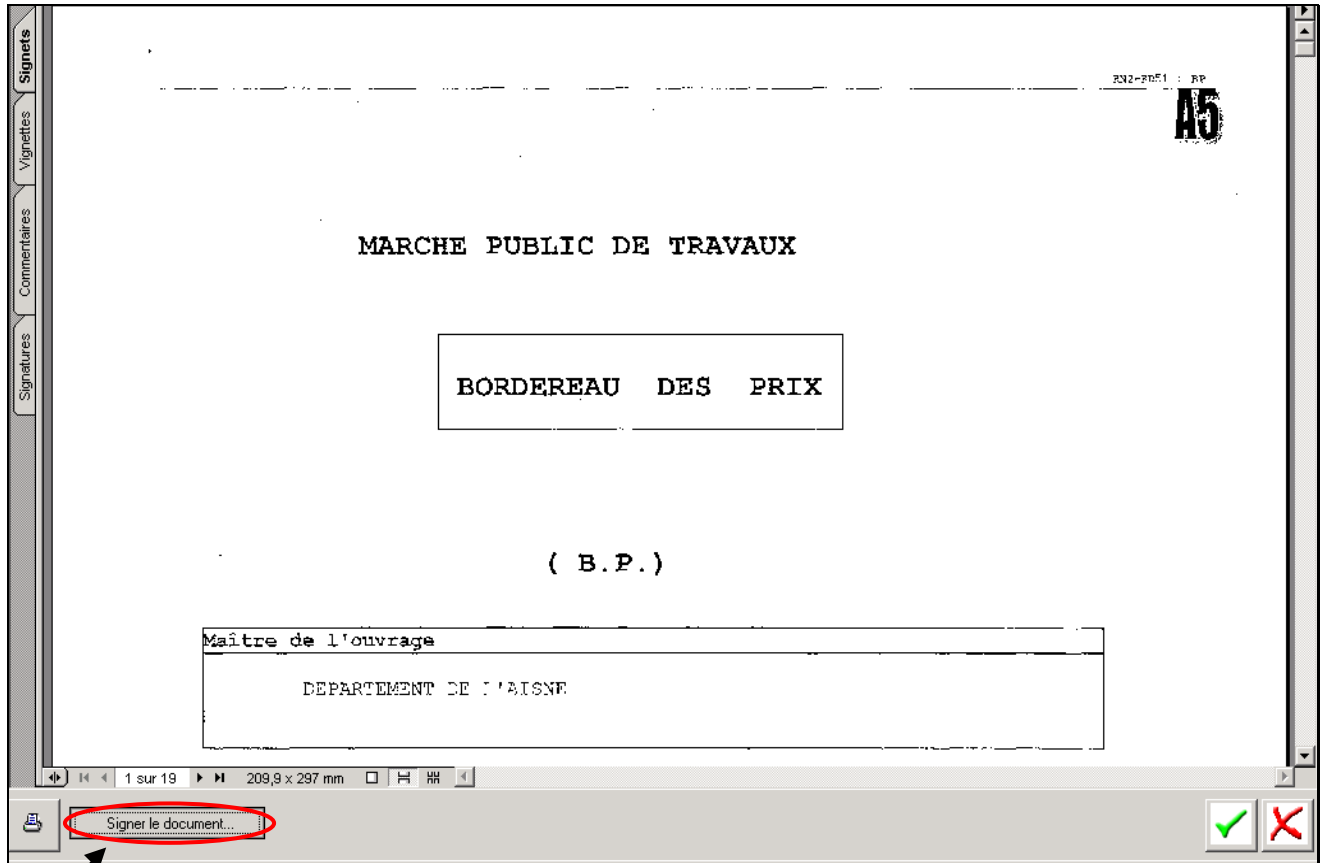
Signets
Vignettes
Commentaires
Signatures

RN2-FD51 : BP

A5

MARCHE PUBLIC DE TRAVAUX

BORDEREAU DES PRIX

( B.P.)

Maître de l'ouvrage

DEPARTEMENT DE L'AISNE

1 sur 19

209,9 x 297 mm

Signer le document...